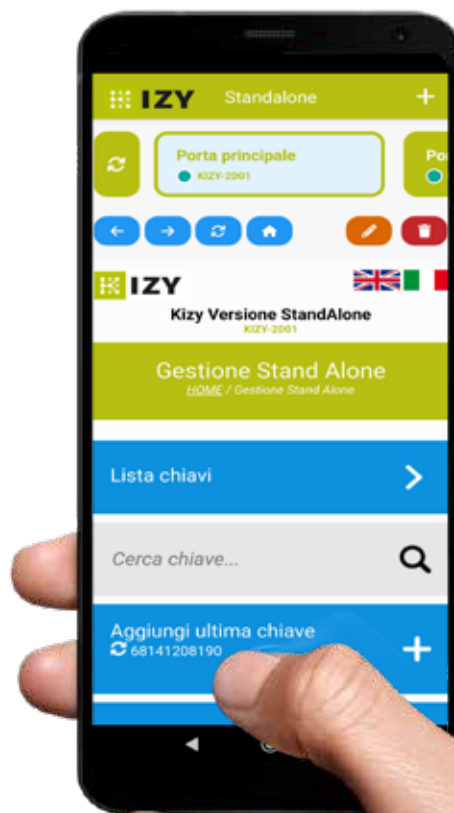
IZY Standalone +

Porta principale
KIZY-2001

Po

IZY

Kizy Versione StandAlone
KIZY-2001

Gestione Stand Alone
HOME / Gestione Stand Alone

Lista chiavi

Cerca chiave...

Aggiungi ultima chiave
68141208190